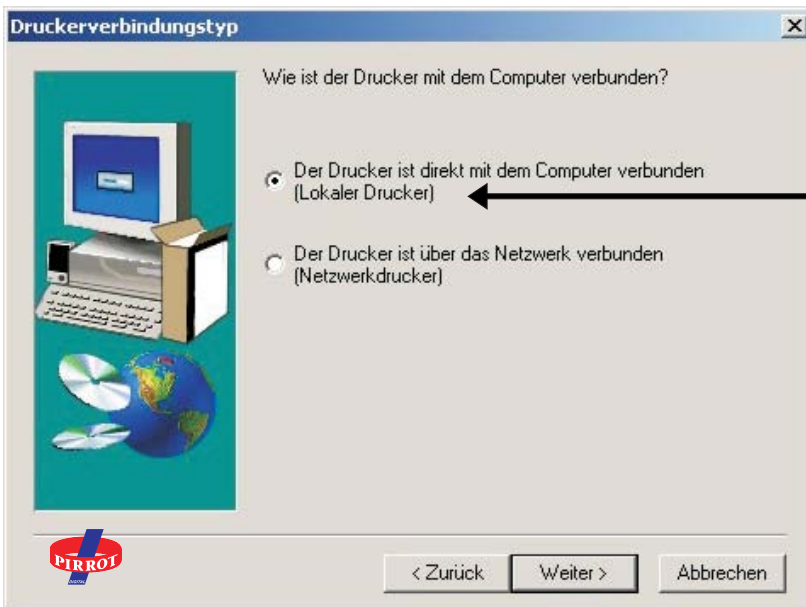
Druckerverbindungstyp

Wie ist der Drucker mit dem Computer verbunden?

Der Drucker ist direkt mit dem Computer verbunden (Lokaler Drucker)

Der Drucker ist über das Netzwerk verbunden (Netzwerkdrucker)

PIRROT

< Zurück

Weiter >

Abbrechen